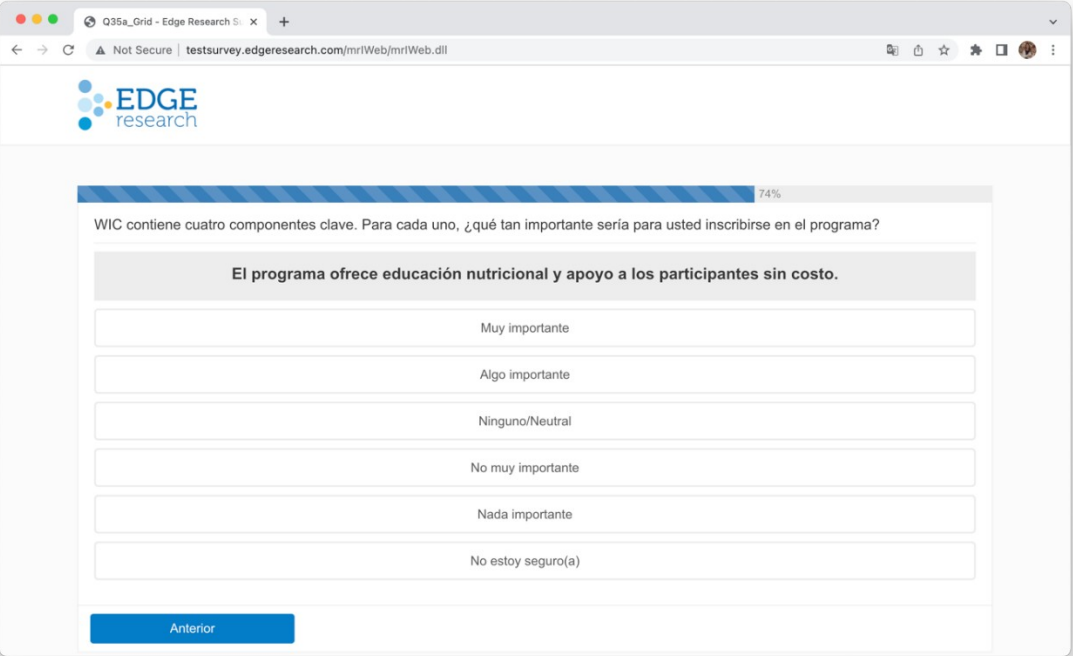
Q35a_Grid - Edge Research S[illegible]

Not Secure | testsurvey.edgeresearch.com/mrIWeb/mrIWeb.dll

EDGE
research

74%

WIC contiene cuatro componentes clave. Para cada uno, ¿qué tan importante sería para usted inscribirse en el programa?

El programa ofrece educación nutricional y apoyo a los participantes sin costo.

Muy importante

Algo importante

Ninguno/Neutral

No muy importante

Nada importante

No estoy seguro(a)

Anterior